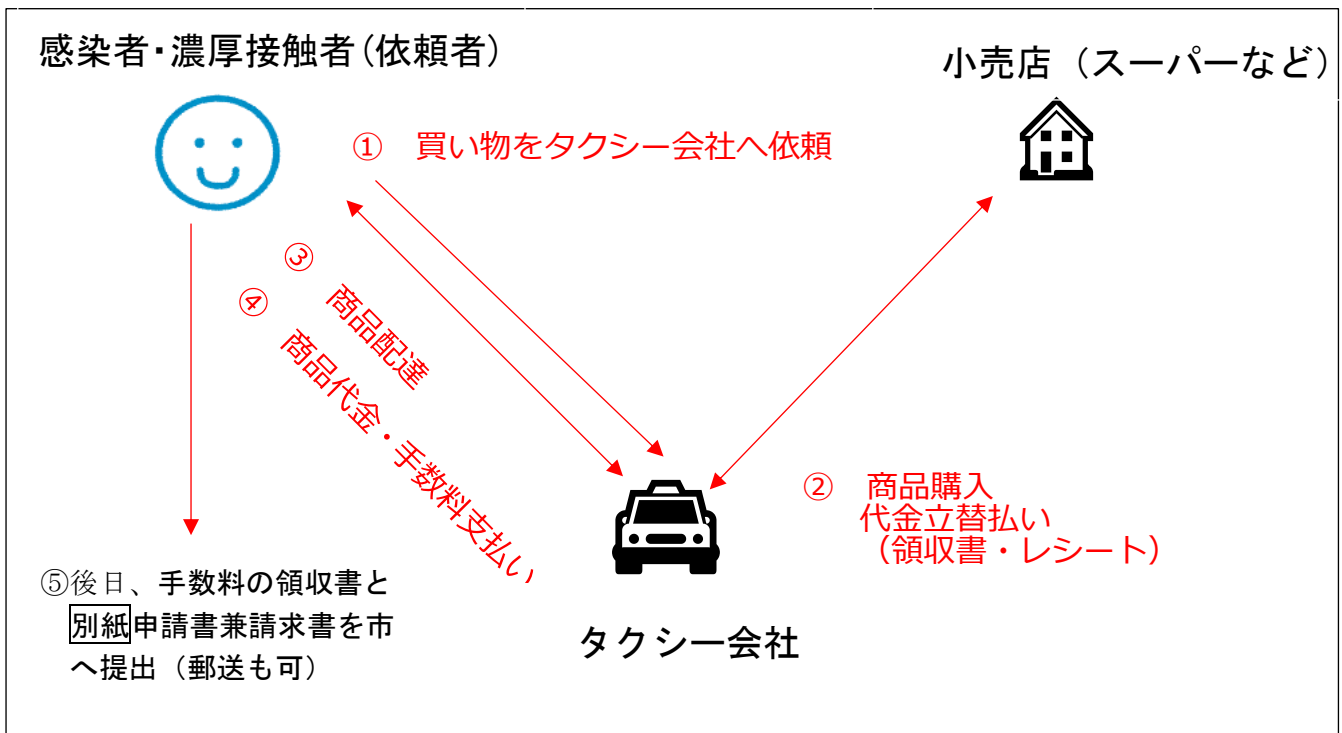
感染者･濃厚接触者(依頼者)

小売店（スーパーなど）

① 買い物をタクシー会社へ依頼

③ 商品配達

④ 商品代金・手数料支払い

② 商品購入
代金立替払い
（領収書・レシート）

タクシー会社

⑤後日、手数料の領収書と
別紙申請書兼請求書を市
へ提出（郵送も可）